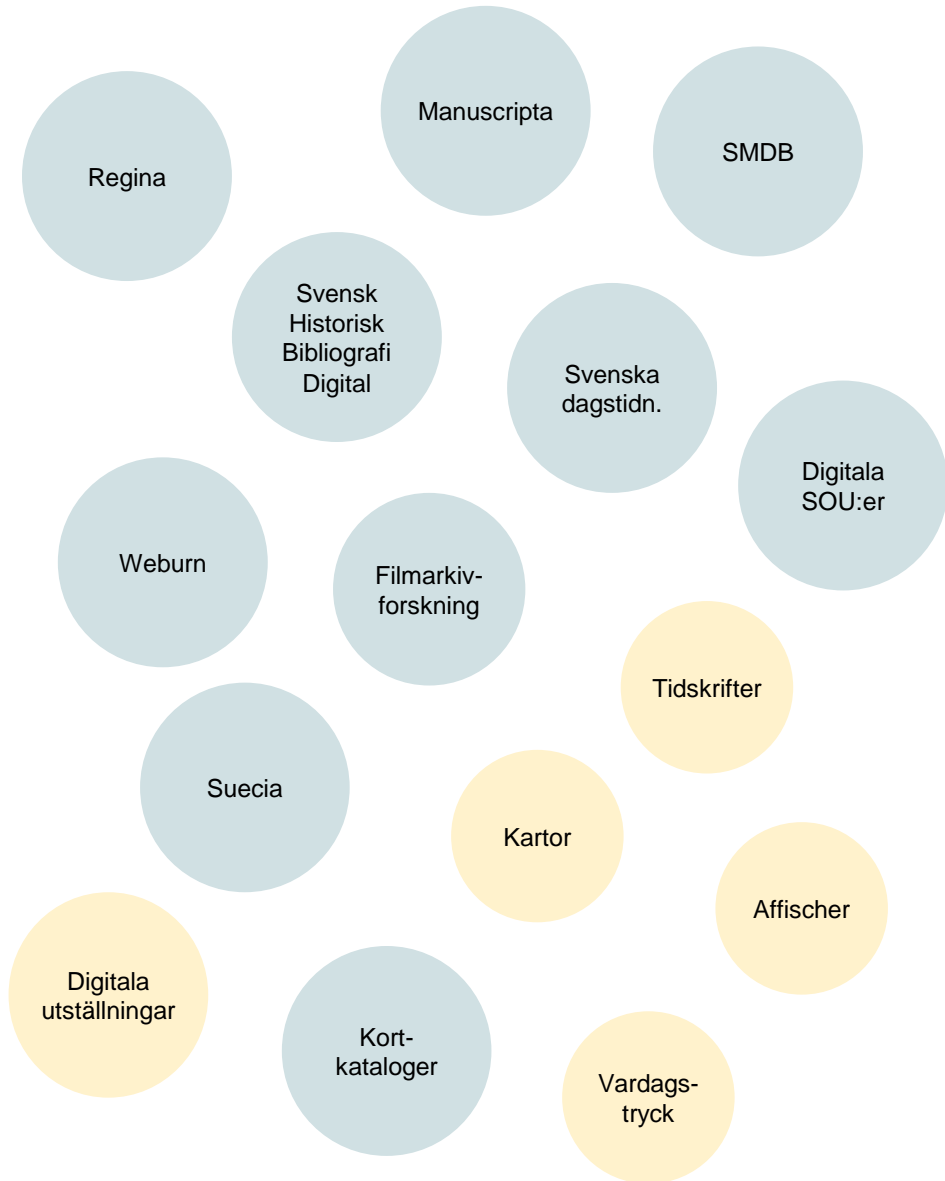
Manuscripta

Regina

SMDB

Svensk Historisk Bibliografi Digital

Svenska dagstidn.

Digitala SOU:er

Weburn

Filmarkiv-forskning

Tidskrifter

Suecia

Kartor

Affischer

Digitala utställningar

Kort-kataloger

Vardags-tryck